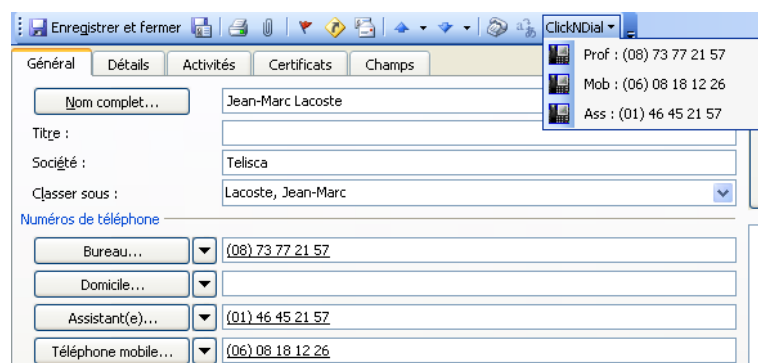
Enregistrer et fermer ClickNDial

Prof : (08) 73 77 21 57
Mob : (06) 08 18 12 26
Ass : (01) 46 45 21 57

Général Détails Activités Certificats Champs

Nom complet... Jean-Marc Lacoste
Titre :
Société : Telisca
Classer sous : Lacoste, Jean-Marc

Numéros de téléphone

Bureau... (08) 73 77 21 57
Domicile...
Assistant(e)... (01) 46 45 21 57
Téléphone mobile... (06) 08 18 12 26